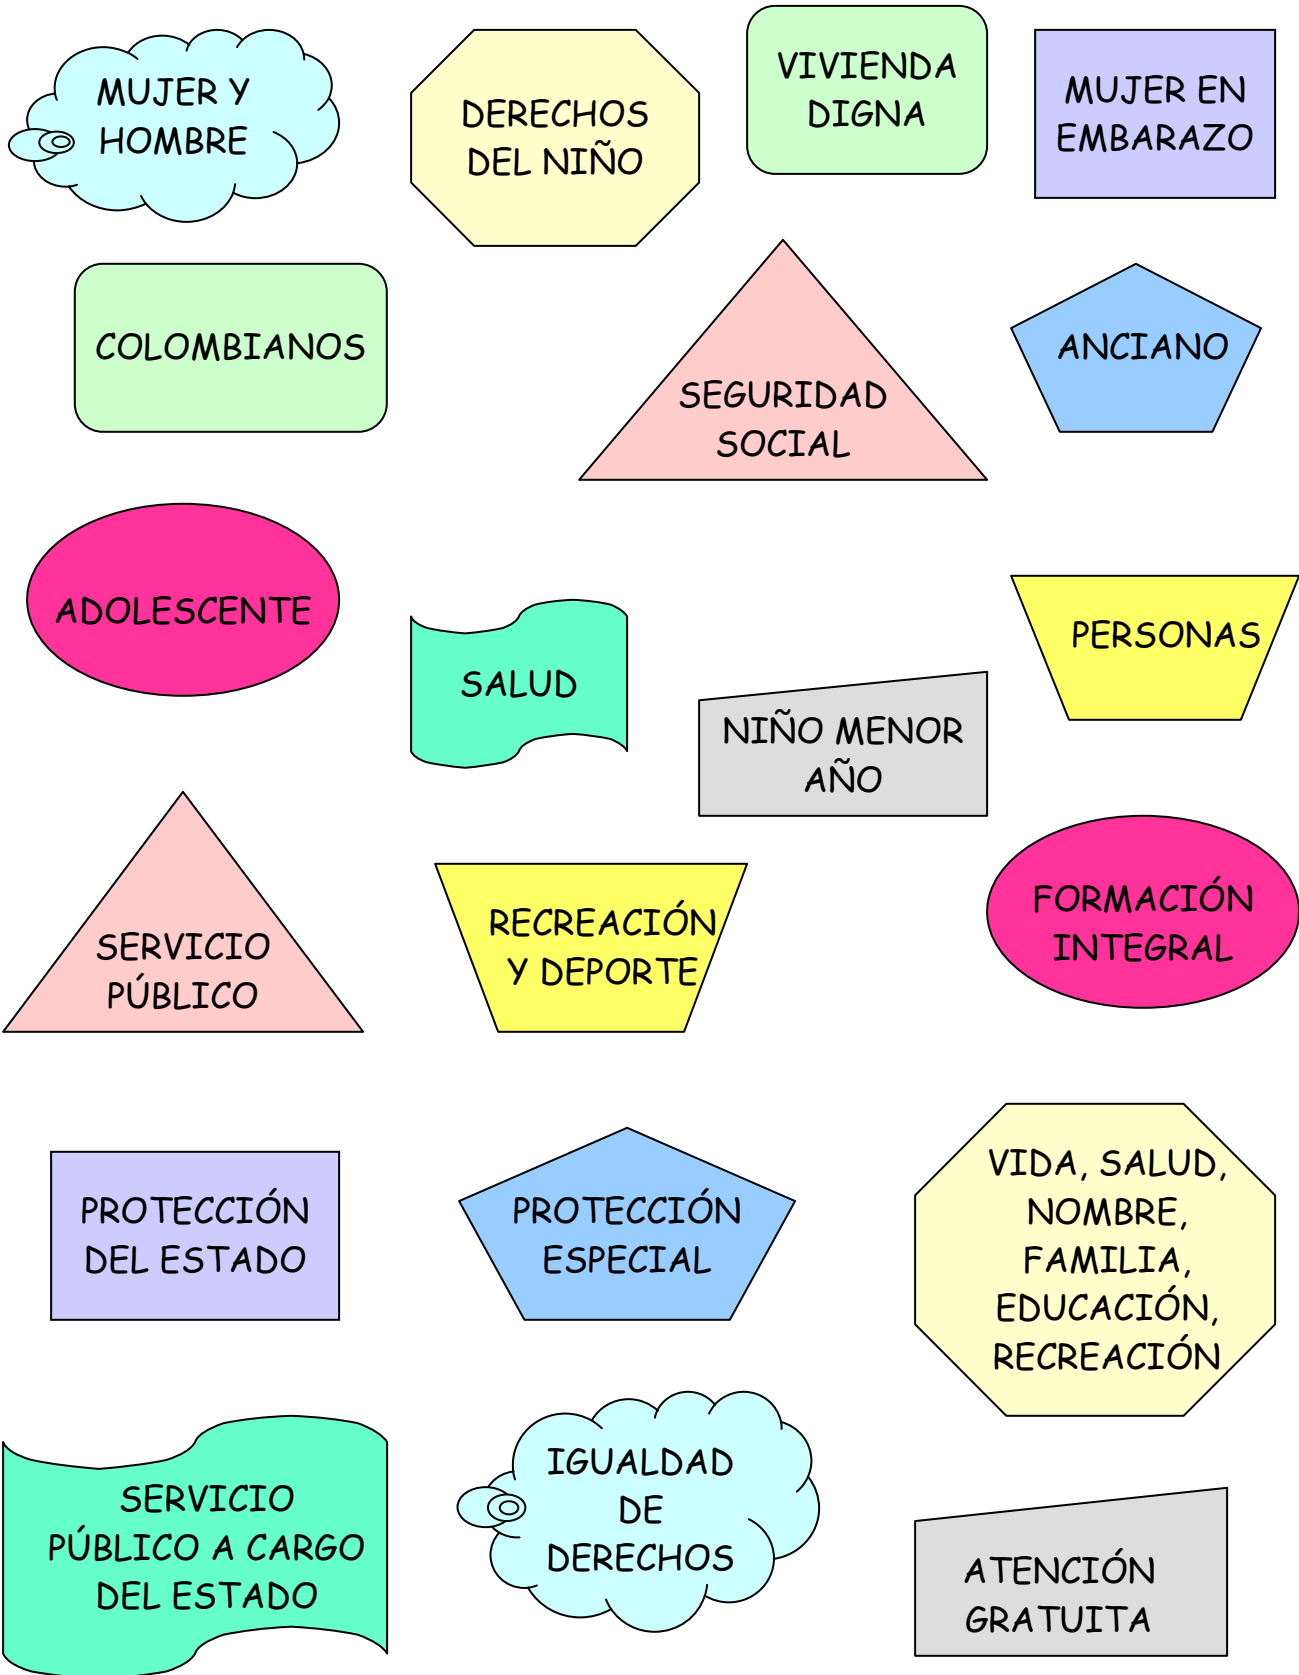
MUJER Y HOMBRE

DERECHOS DEL NIÑO

VIVIENDA DIGNA

MUJER EN EMBARAZO

COLOMBIANOS

SEGURIDAD SOCIAL

ANCIANO

ADOLESCENTE

SALUD

PERSONAS

NIÑO MENOR AÑO

SERVICIO PÚBLICO

RECREACIÓN Y DEPORTE

FORMACIÓN INTEGRAL

PROTECCIÓN DEL ESTADO

PROTECCIÓN ESPECIAL

VIDA, SALUD, NOMBRE, FAMILIA, EDUCACIÓN, RECREACIÓN

SERVICIO PÚBLICO A CARGO DEL ESTADO

IGUALDAD DE DERECHOS

ATENCIÓN GRATUITA